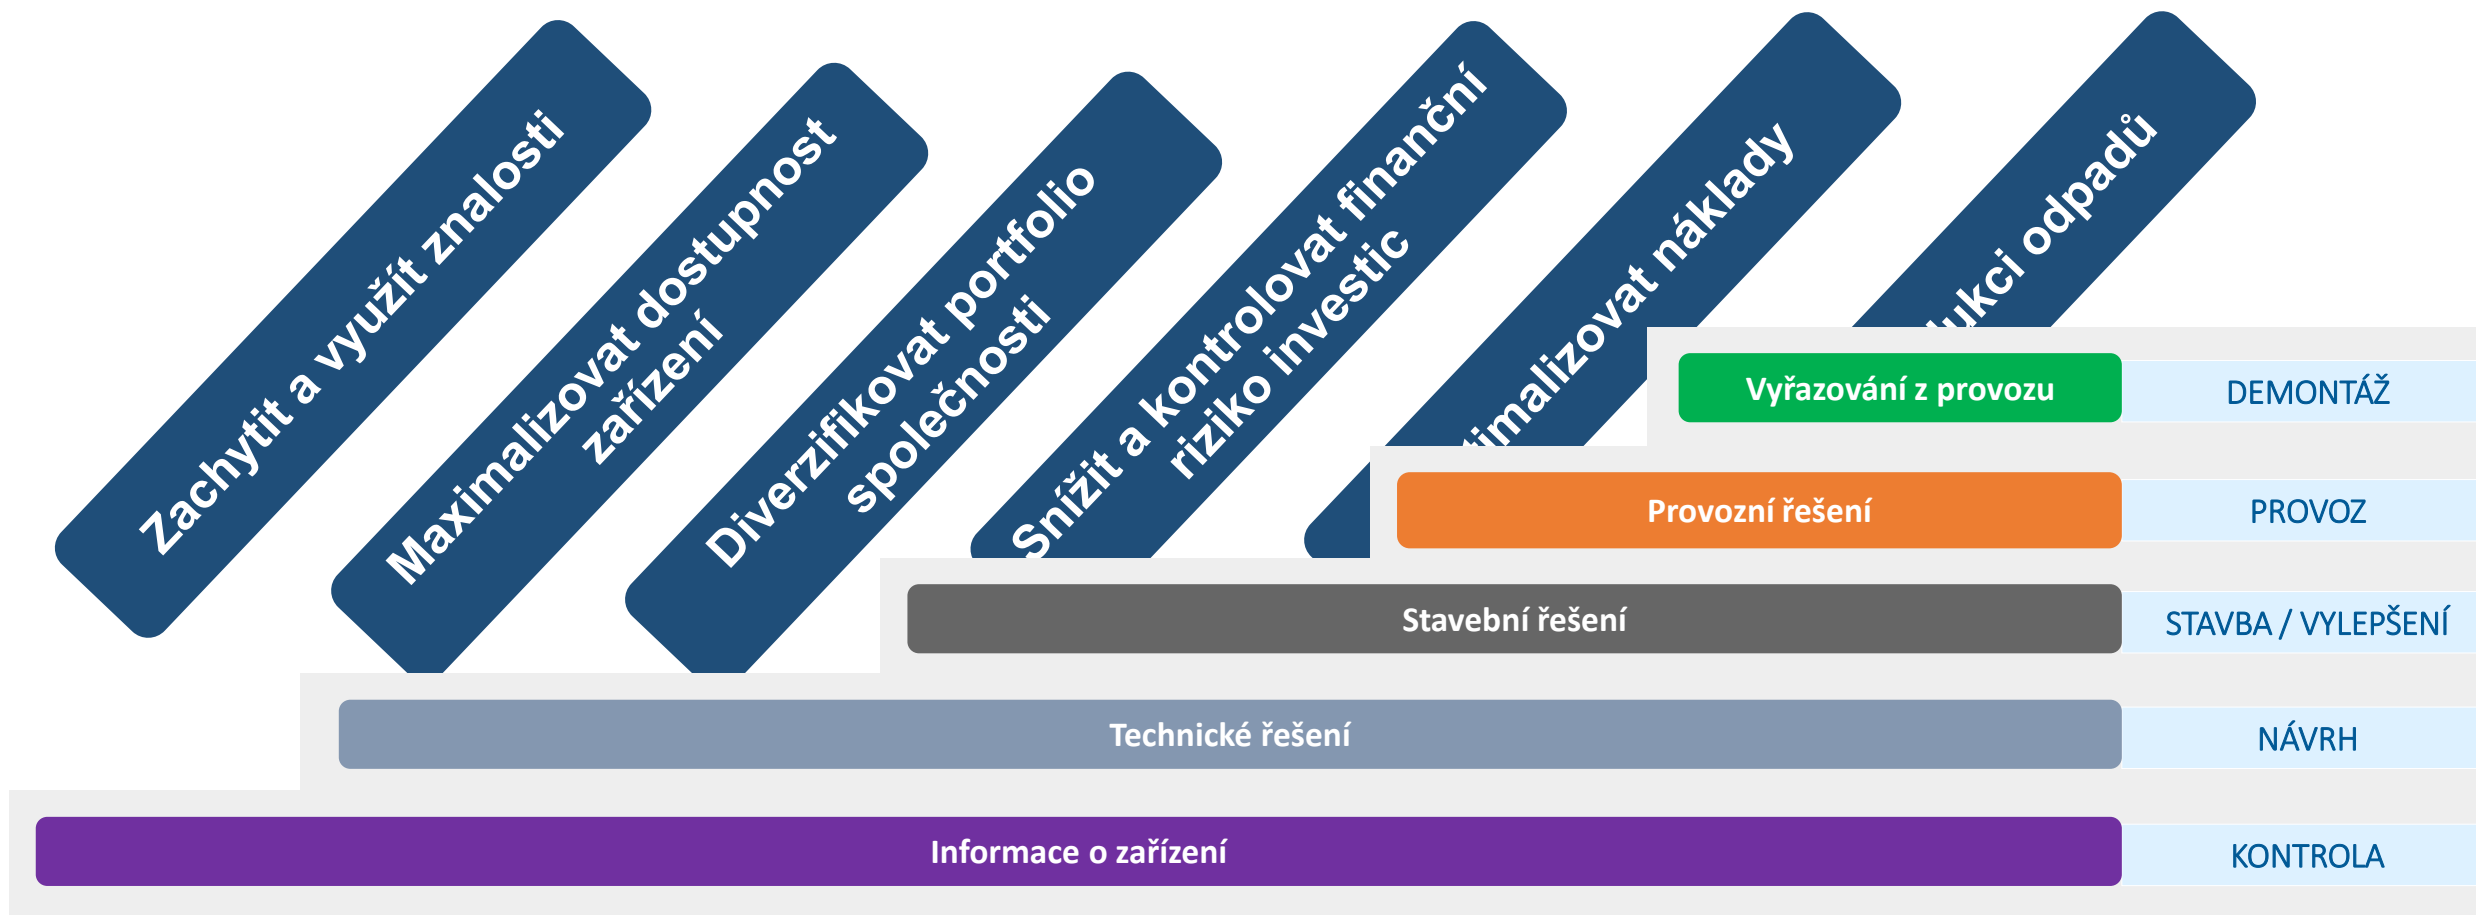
Zachytit a využít znalosti

Maximalizovat dostupnost zařízení

Diverzifikovat portfolio společnosti

Snížit a kontrolovat finanční riziko investic

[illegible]imalizovat náklady

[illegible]ukci odpadů

Vyřazování z provozu

DEMONTÁŽ

Provozní řešení

PROVOZ

Stavební řešení

STAVBA / VYLEPŠENÍ

Technické řešení

NÁVRH

Informace o zařízení

KONTROLA